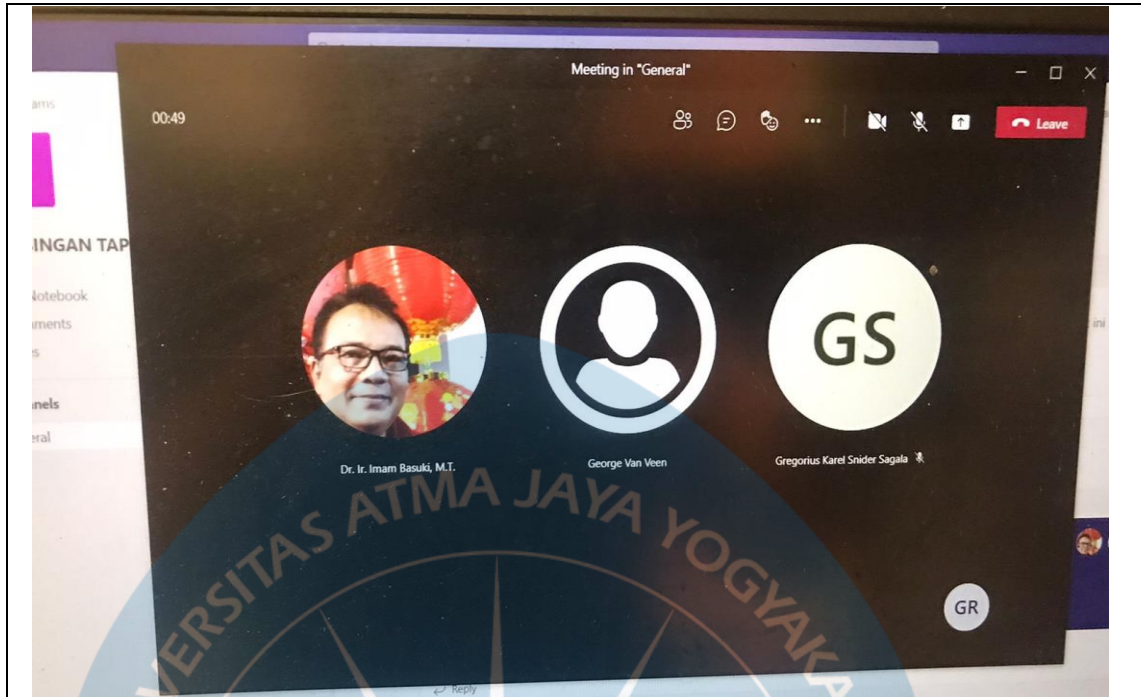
ams

INGAN TAP

Notebook
ments
s

nels
eral

Meeting in "General"

00:49

Leave

GS

Dr. Ir. Imam Basuki, M.T.

George Van Veen

Gregorius Karel Snider Sagala

GR

Reply

ini

ERSITAS ATMA JAYA YOGYAKA